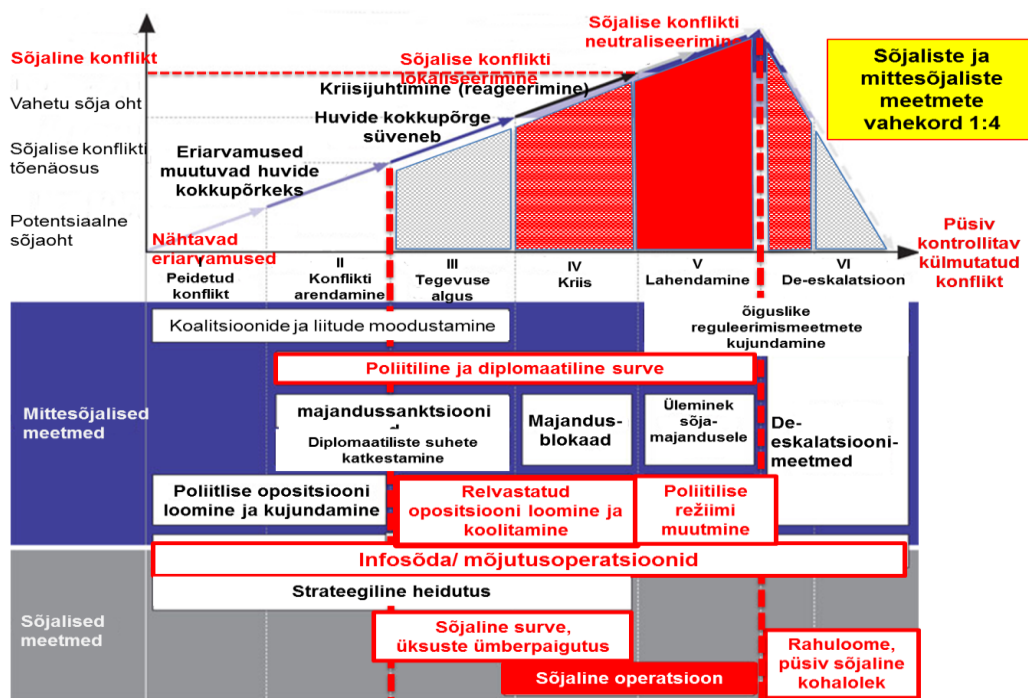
Sõjalise konflikti neutraliseerimine

Sõjaline konflikt

Sõjalise konflikti lokaliseerimine

Sõjaliste ja mittesõjaliste meetmete vahekord 1:4

Vahetu sõja oht

Kriisijuhtimine (reageerimine)

Huvide kokkupõrge süveneb

Sõjalise konflikti tõenäosus

Eriarvamused muutuvad huvide kokkupõrkeks

Potentsiaalne sõjaoht

Nähtavad eriarvamused

Püsiv kontrollitav külmutatud konflikt

I Peidetud konflikt

II Konflikti arendamine

III Tegevuse algus

IV Kriis

V Lahendamine

VI De-eskalatsioon

Koalitsioonide ja liitude moodustamine

õiguslike reguleerimismeetmete kujundamine

Poliitiline ja diplomaatiline surve

Mittesõjalised meetmed

majandussanktsiooni

Diplomaatiliste suhete katkestamine

Majandusblokaad

Üleminek sõjamajandusele

De-eskalatsioonimeetmed

Poliitlise opositsiooni loomine ja kujundamine

Relvastatud opositsiooni loomine ja koolitamine

Poliitilise režiimi muutmine

Infosõda/ mõjutusoperatsioonid

Strateegiline heidutus

Sõjalised meetmed

Sõjaline surve, üksuste ümberpaigutus

Sõjaline operatsioon

Rahuloome, püsiv sõjaline kohalolek